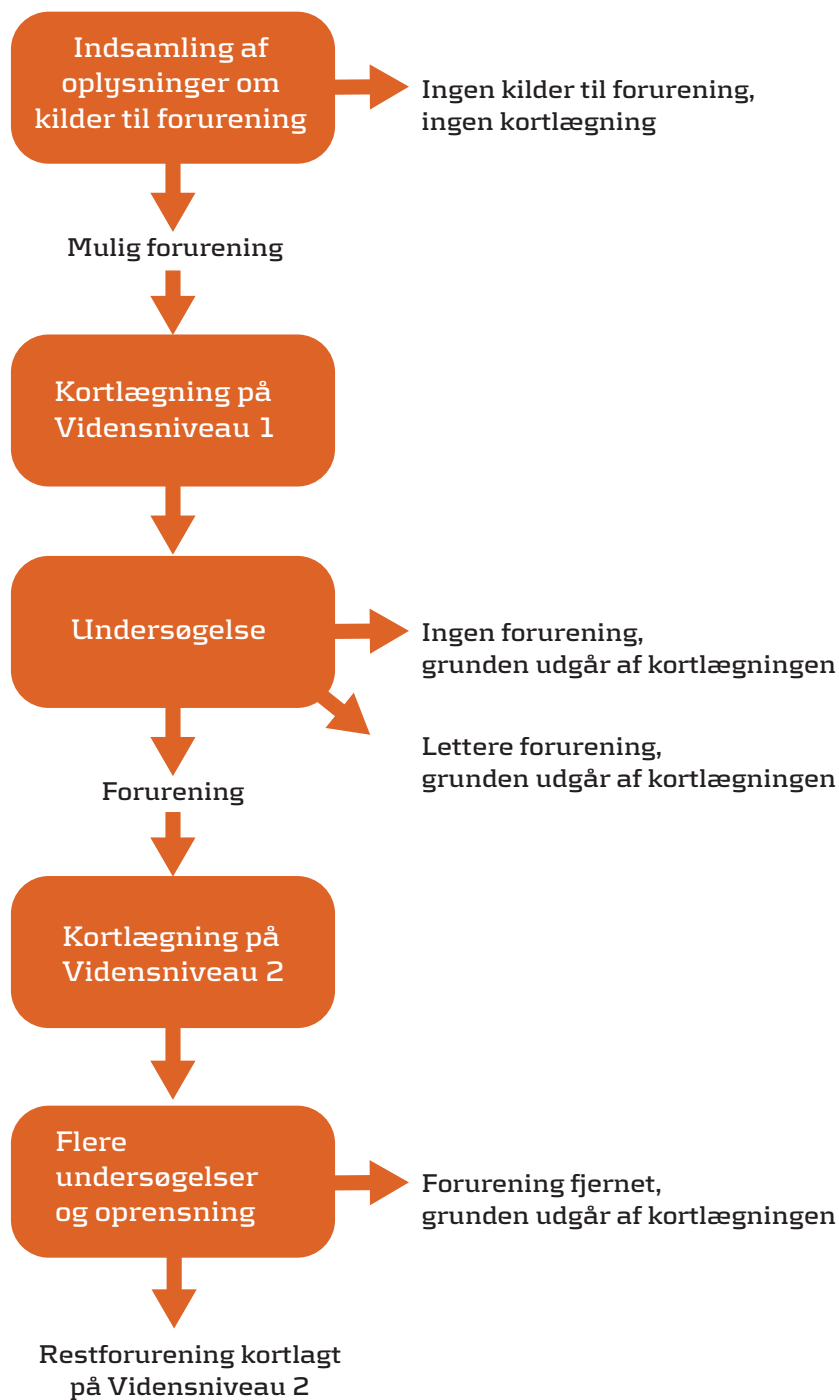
Indsamling af oplysninger om kilder til forurening

Ingen kilder til forurening, ingen kortlægning

Mulig forurening

Kortlægning på Vidensniveau 1

Undersøgelse

Ingen forurening, grunden udgår af kortlægningen

Lettere forurening, grunden udgår af kortlægningen

Forurening

Kortlægning på Vidensniveau 2

Flere undersøgelser og oprensning

Forurening fjernet, grunden udgår af kortlægningen

Restforurening kortlagt på Vidensniveau 2